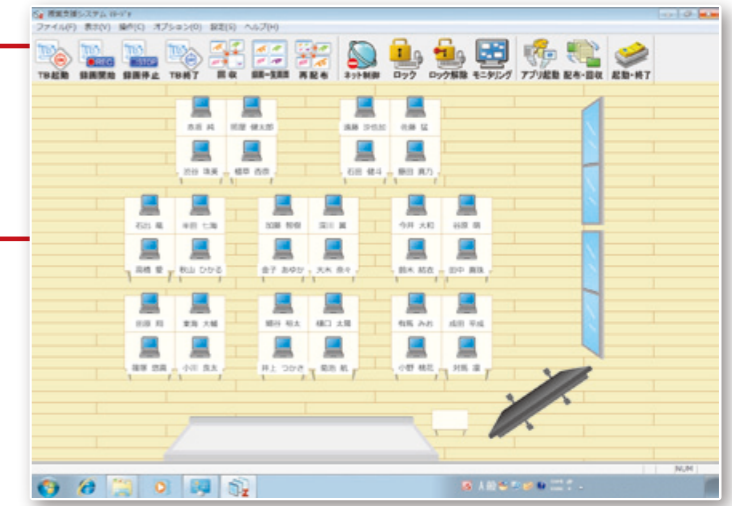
授業支援システム ビューア

ファイル(F) 表示(V) 操作(C) オプション(O) 設定(S) ヘルプ(H)

TB起動 録画開始 録画停止 TB終了 回収 回収一括回収 再配布 ネット制御 ロック ロック解除 モニタリング アプリ起動 配布・回収 起動・終了

REC STOP

赤坂 純 児屋 健太郎 渋谷 珠美 植草 西徳
高藤 沙也加 佐藤 猛 石田 健斗 藤田 真乃
石出 竜 米田 七海 高橋 愛 秋山 ひかる
加藤 智樹 深川 翼 金子 あゆか 大木 奈々
今井 大和 谷岡 萌 鈴木 結衣 田中 真珠
宮原 翔 東海 大輔 蒲原 恵美 小川 良太
細井 裕太 樋口 太陽 井上 つかさ 菊池 航
有馬 みお 成田 平成 小野 穂花 対馬 潔

NUM